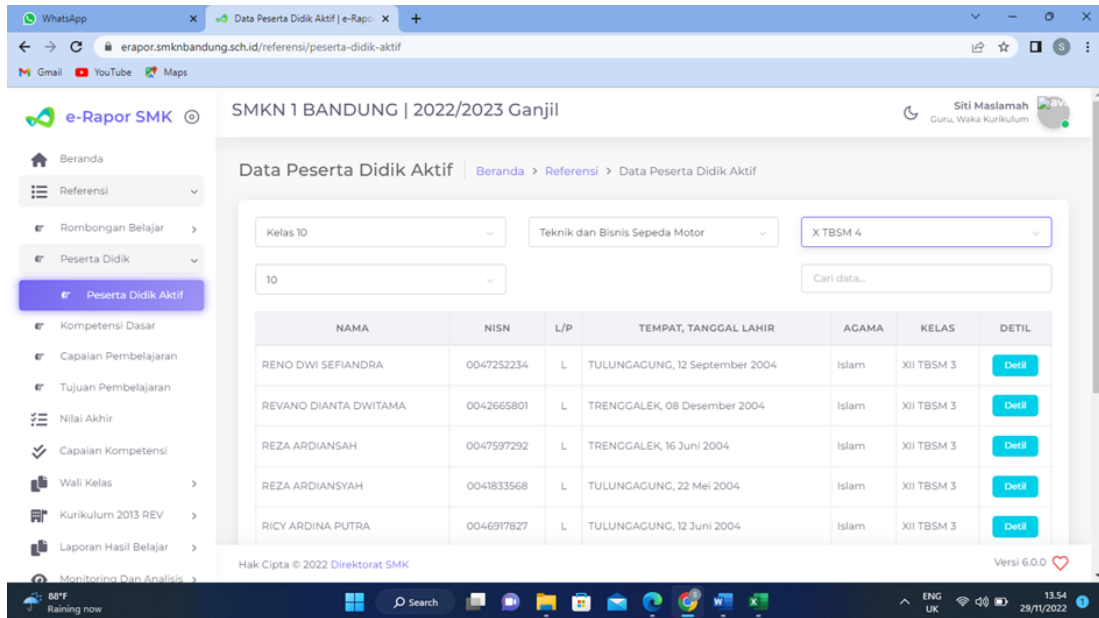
WhatsApp
Data Peserta Didik Aktif | e-Rapo
erapor.smknbandung.sch.id/referensi/peserta-didik-aktif
Gmail YouTube Maps

e-Rapor SMK
SMKN 1 BANDUNG | 2022/2023 Ganjil
Siti Maslamah
Guru, Waka Kurikulum

Beranda
Referensi
Rombongan Belajar
Peserta Didik
Peserta Didik Aktif
Kompetensi Dasar
Capaian Pembelajaran
Tujuan Pembelajaran
Nilai Akhir
Capaian Kompetensi
Wali Kelas
Kurikulum 2013 REV
Laporan Hasil Belajar
Monitoring Dan Analisis

Data Peserta Didik Aktif | Beranda > Referensi > Data Peserta Didik Aktif

Kelas 10
Teknik dan Bisnis Sepeda Motor
X TBSM 4
10
Cari data...

| NAMA | NISN | L/P | TEMPAT, TANGGAL LAHIR | AGAMA | KELAS | DETIL |
|---|---|---|---|---|---|---|
| RENO DWI SEFIANDRA | 0047252234 | L | TULUNGAGUNG, 12 September 2004 | Islam | XII TBSM 3 | Detil |
| REVANO DIANTA DWITAMA | 0042665801 | L | TRENGGALEK, 08 Desember 2004 | Islam | XII TBSM 3 | Detil |
| REZA ARDIANSAH | 0047597292 | L | TRENGGALEK, 16 Juni 2004 | Islam | XII TBSM 3 | Detil |
| REZA ARDIANSYAH | 0041833568 | L | TULUNGAGUNG, 22 Mei 2004 | Islam | XII TBSM 3 | Detil |
| RICY ARDINA PUTRA | 0046917827 | L | TULUNGAGUNG, 12 Juni 2004 | Islam | XII TBSM 3 | Detil |

Hak Cipta © 2022 Direktorat SMK
Versi 6.0.0

88°F
Raining now
Search
ENG UK
13.54
29/11/2022